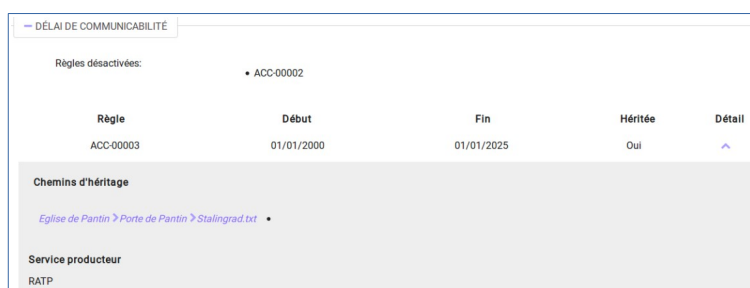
— DÉLAI DE COMMUNICABILITÉ

Règles désactivées:

• ACC-00002

| Règle | Début | Fin | Héritée | Détail |
|---|---|---|---|---|
| ACC-00003 | 01/01/2000 | 01/01/2025 | Oui | ^ |

Chemins d'héritage

Eglise de Pantin > Porte de Pantin > Stalingrad.txt •

Service producteur

RATP